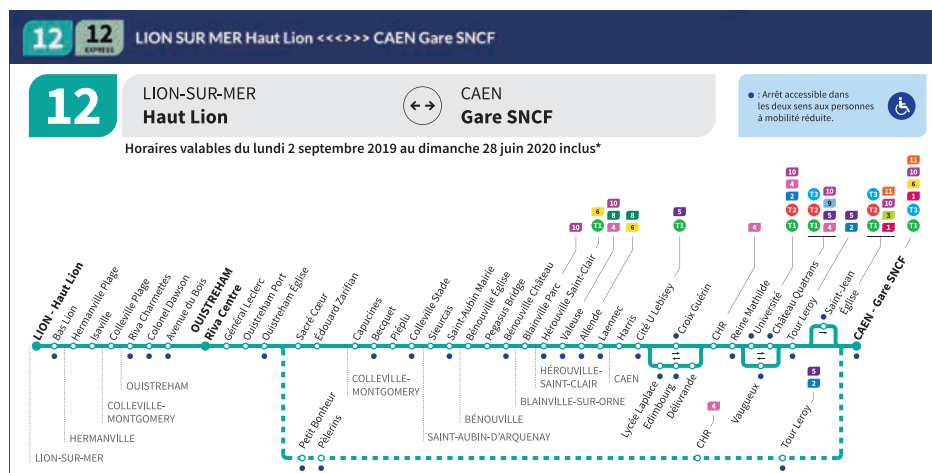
12 12 EXPRESS LION SUR MER Haut Lion <<<>>> CAEN Gare SNCF

12 LION-SUR-MER Haut Lion ↔ CAEN Gare SNCF

● : Arrêt accessible dans les deux sens aux personnes à mobilité réduite.

Horaires valables du lundi 2 septembre 2019 au dimanche 28 juin 2020 inclus*

LION - Haut Lion
Bas Lion
Hermanville Plage
Isaville
Colleville Plage
Riva Charmettes
Colonel Dawson
Avenue du Bois
OUISTREHAM Riva Centre
Général Leclerc
Ouistreham Port
Ouistreham Église
Sacré Cœur
Édouard Zarifian
Capucines
Becquet
Préplu
Colleville Stade
Sieurcas
Saint-Aubin Mairie
Bénouville Église
Pegasus Bridge
Bénouville Château
Blainville Parc
Hérouville Saint-Clair
Valleuse
Allende
Laennec
Harris
Cité U Lebisey
Croix Guérin
CHR
Reine Mathilde
Université
Château Quatrans
Tour Leroy
Saint-Jean Église
CAEN - Gare SNCF

10 T1 6 8 10 4 8 6 5 T1 4 10 4 2 T2 T1 T3 T2 5 8 T1 10 9 4 5 2 T3 T2 T1 11 10 3 1 11 10 6 8 1 T1

Petit Bonheur
Pèlerins
Lycée Laplace
Edimbourg
Délivrande
CHR 4
Vaugueux
Tour Leroy 5 2

LION-SUR-MER
HERMANVILLE
COLLEVILLE-MONTGOMERY
OUISTREHAM
COLLEVILLE-MONTGOMERY
SAINT-AUBIN-D'ARQUENAY
BÉNOUVILLE
BLAINVILLE-SUR-ORNE
HÉROUVILLE-SAINT-CLAIR
CAEN